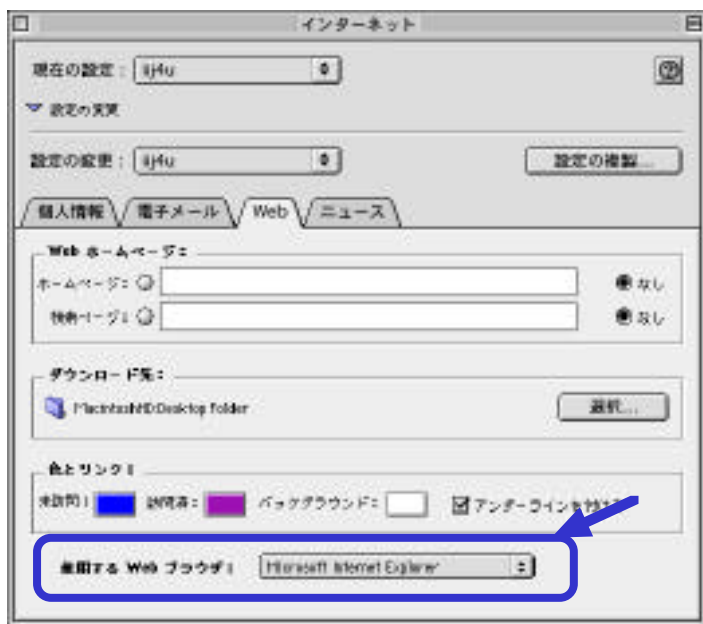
インターネット

現在の設定： iij4u

設定の変更

設定の変更： iij4u

設定の複製...

個人情報 電子メール Web ニュース

Web ホームページ：

ホームページ：

なし

検索ページ：

なし

ダウンロード先：

MacintoshHD:Desktop folder

選択...

色とリンク：

未訪問： 訪問済： バックグラウンド：

アンダーラインを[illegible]

使用する Web ブラウザ： Microsoft Internet Explorer